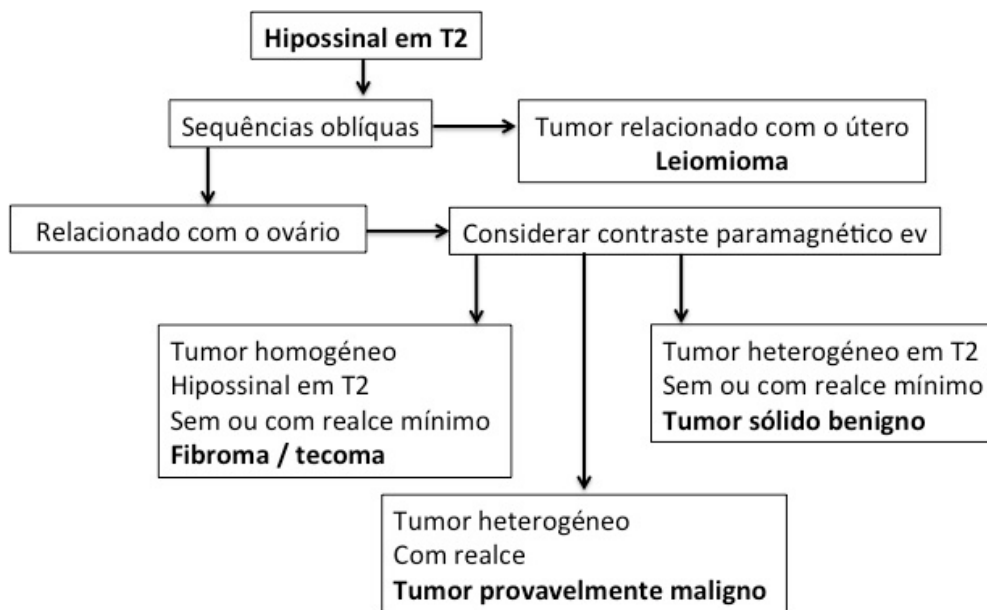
Hipossinal em T2

Sequências oblíquas

Tumor relacionado com o útero
Leiomioma

Relacionado com o ovário

Considerar contraste paramagnético ev

Tumor homogéneo
Hipossinal em T2
Sem ou com realce mínimo
Fibroma / tecoma

Tumor heterogéneo em T2
Sem ou com realce mínimo
Tumor sólido benigno

Tumor heterogéneo
Com realce
Tumor provavelmente maligno